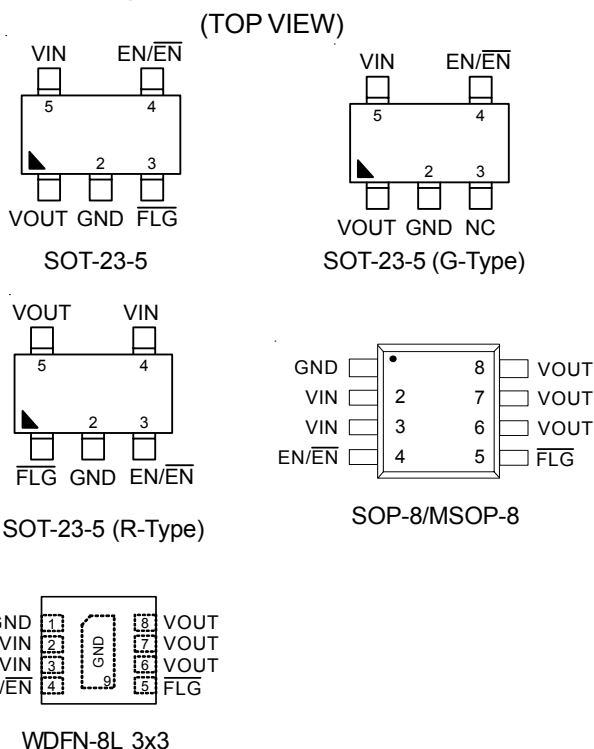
(TOP VIEW)

VIN EN/$\overline{EN}$
5 4
2 3
VOUT GND $\overline{FLG}$

SOT-23-5

VIN EN/$\overline{EN}$
5 4
2 3
VOUT GND NC

SOT-23-5 (G-Type)

VOUT VIN
5 4
2 3
$\overline{FLG}$ GND EN/$\overline{EN}$

SOT-23-5 (R-Type)

GND 8 VOUT
VIN 2 7 VOUT
VIN 3 6 VOUT
EN/$\overline{EN}$ 4 5 $\overline{FLG}$

SOP-8/MSOP-8

GND 1 8 VOUT
VIN 2 7 VOUT
VIN 3 6 VOUT
$\overline{EN}$ 4 5 $\overline{FLG}$
GND
9

WDFN-8L 3x3